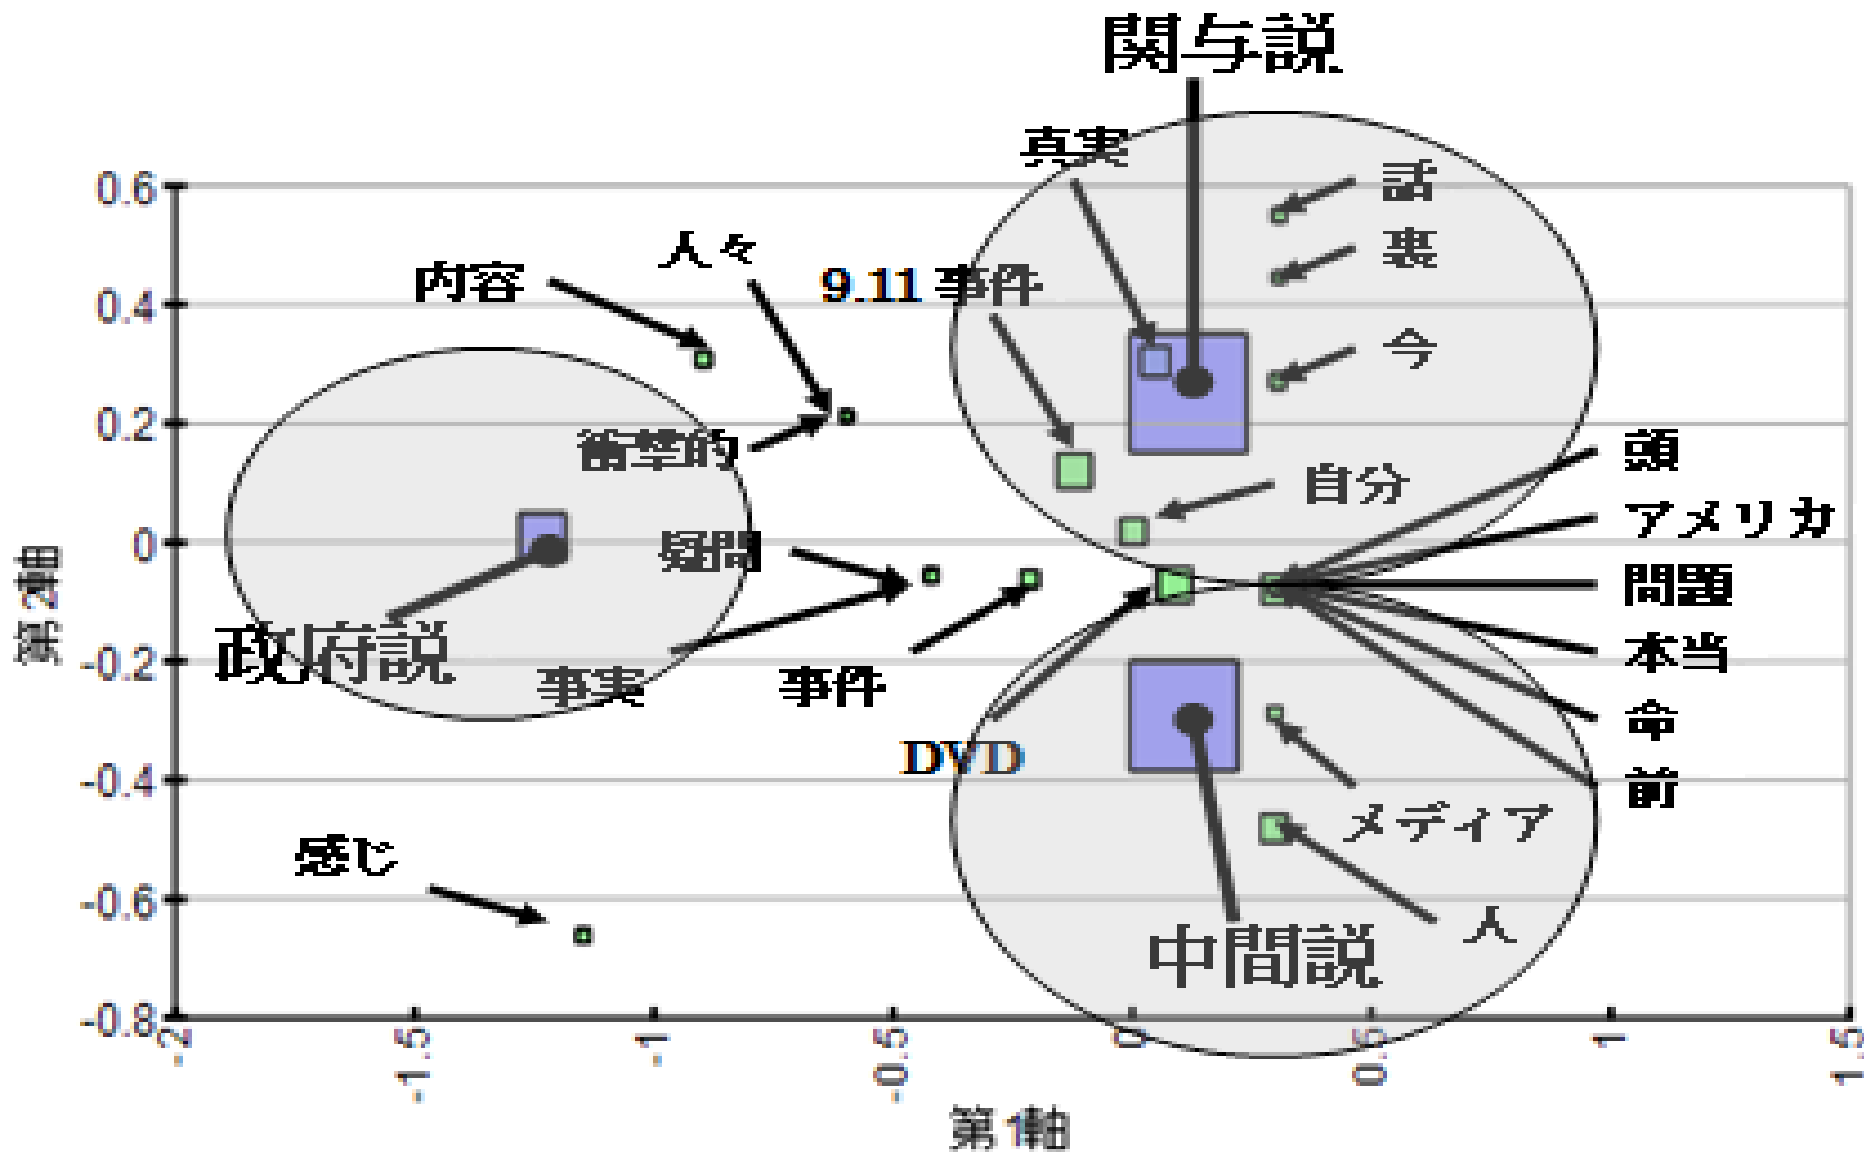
関与説

真実

話

裏

今

人々

内容

9.11 事件

衝撃的

頭

自分

アメリカ

疑問

問題

政府説

本当

事実

事件

命

DVD

前

メディア

感じ

人

中間説

0.6
0.4
0.2
0
-0.2
-0.4
-0.6
-0.8

第2軸

-2
-1.5
-1
-0.5
0
0.5
1
1.5

第1軸